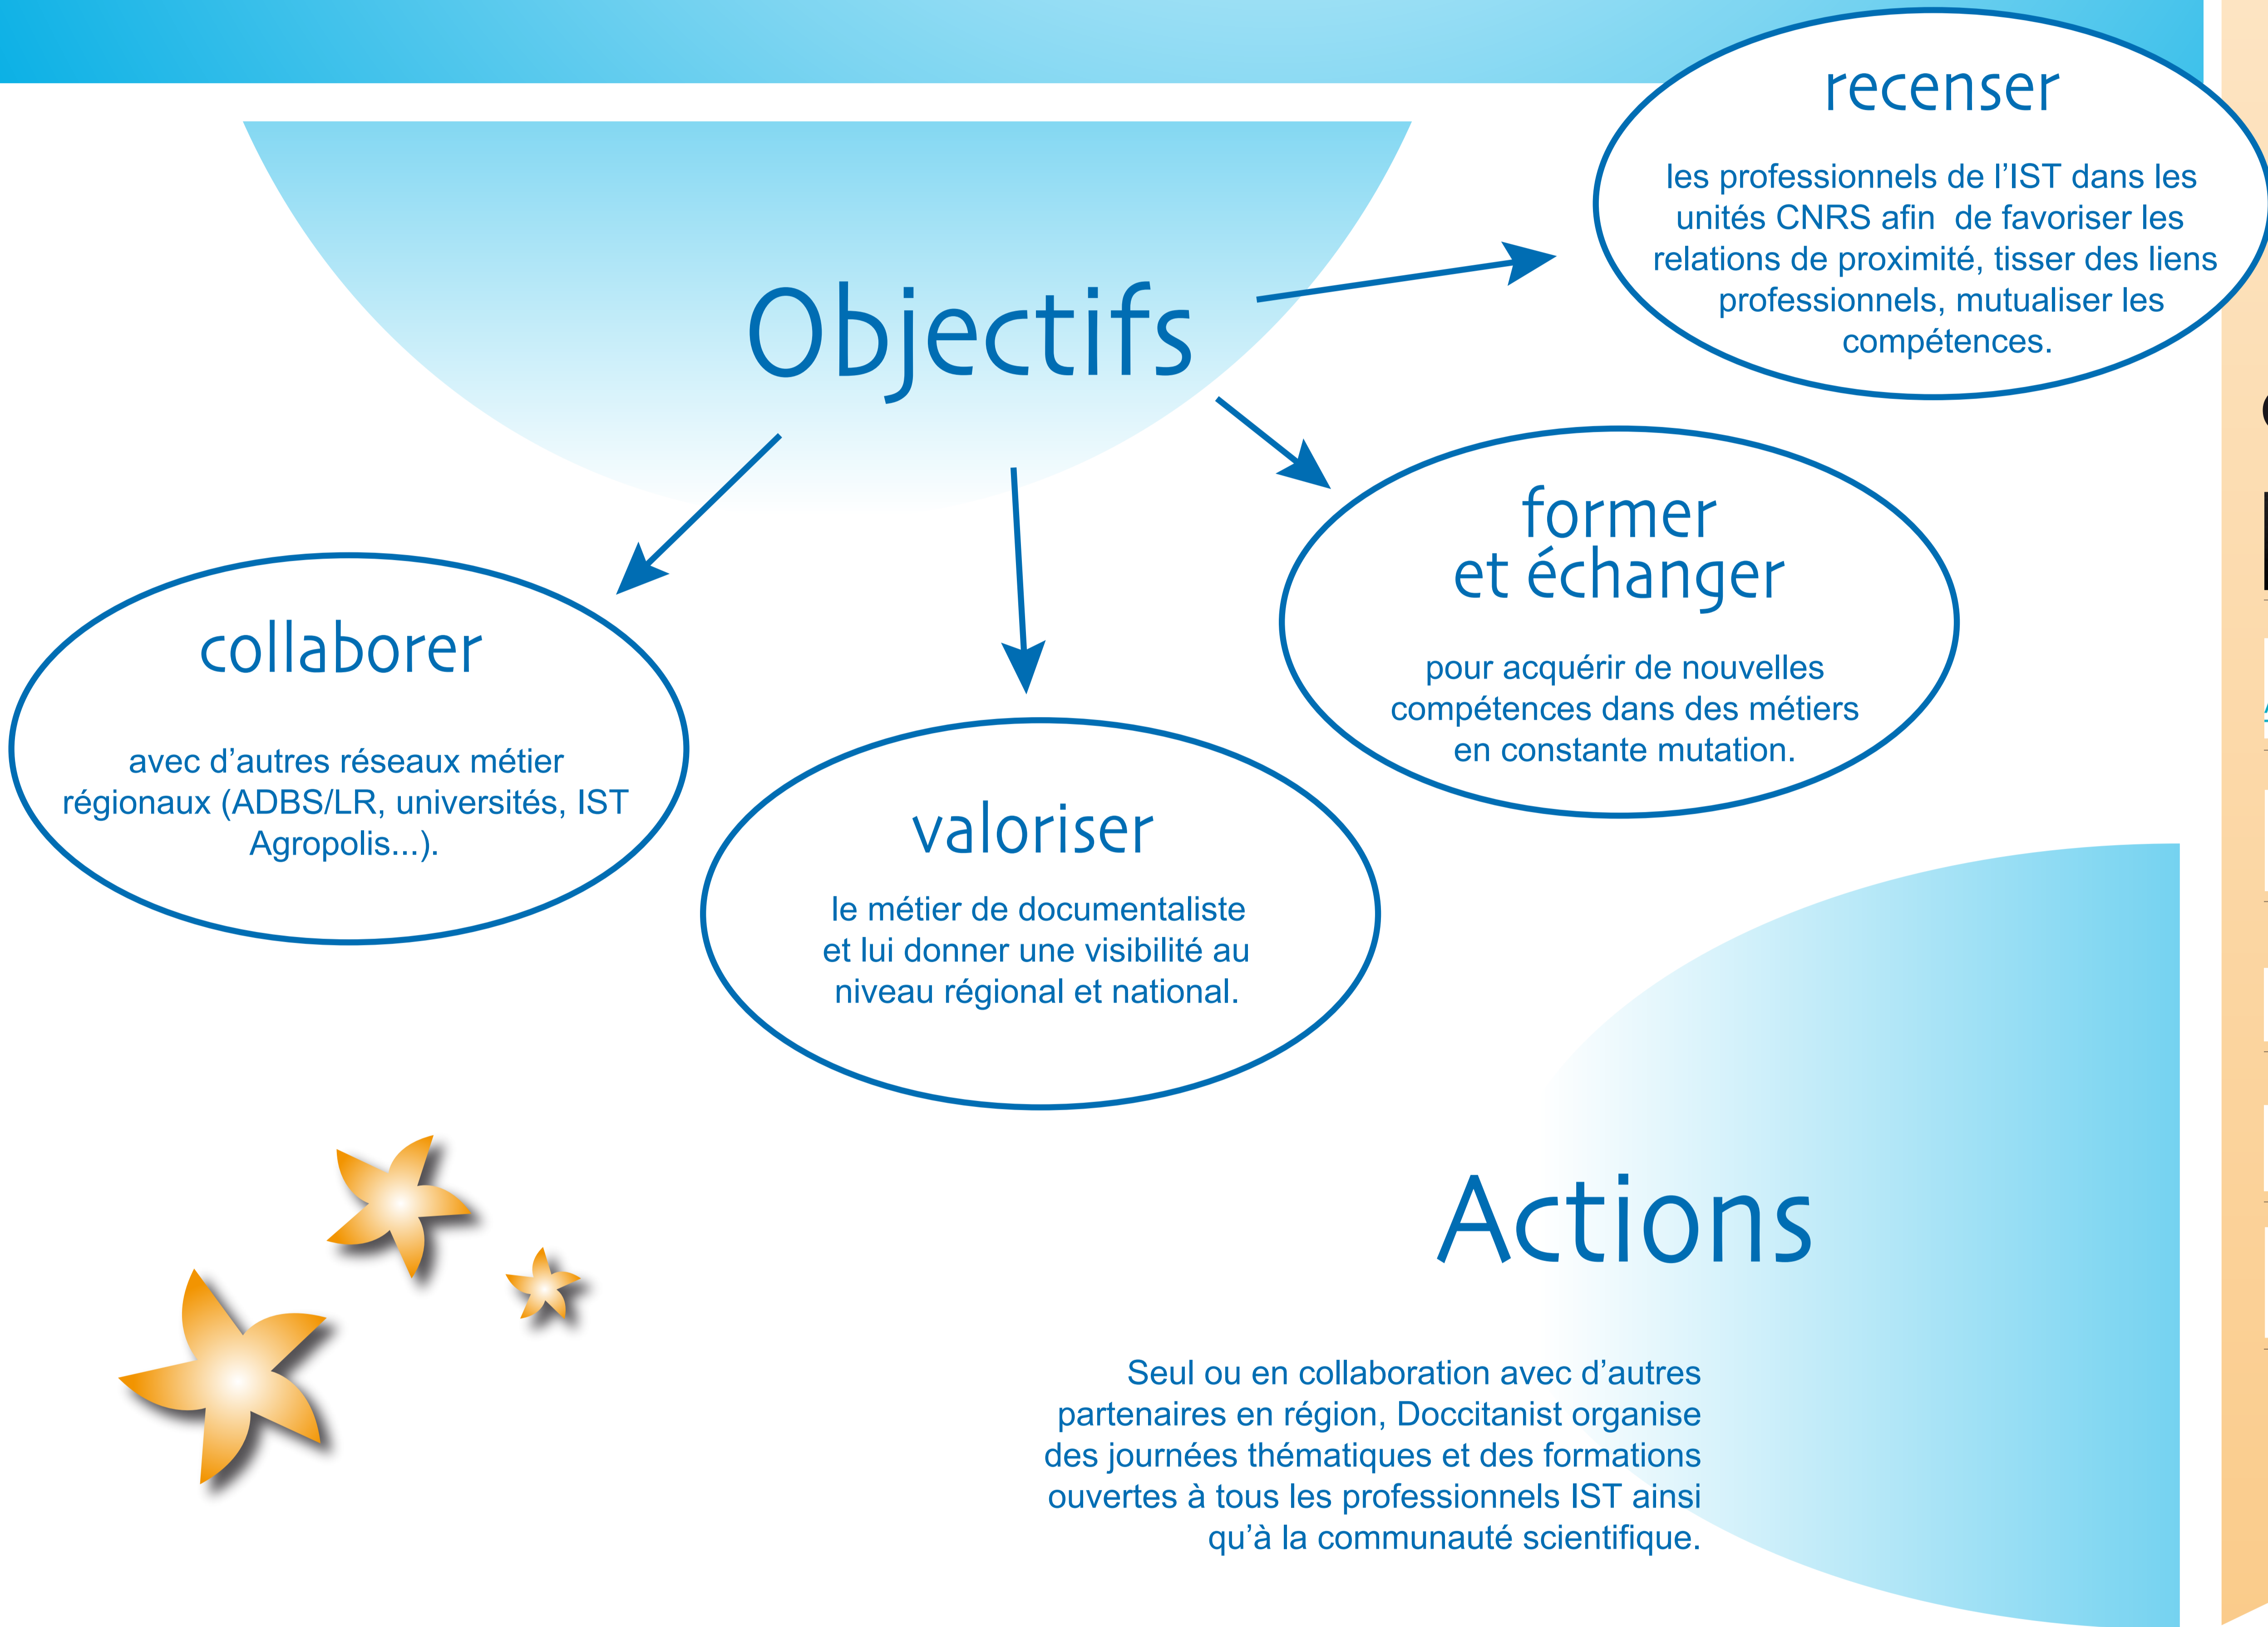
recenser

les professionnels de l’IST dans les unités CNRS afin de favoriser les relations de proximité, tisser des liens professionnels, mutualiser les compétences.

Objectifs

former et échanger

pour acquérir de nouvelles compétences dans des métiers en constante mutation.

collaborer

avec d’autres réseaux métier régionaux (ADBS/LR, universités, IST Agropolis...).

valoriser

le métier de documentaliste et lui donner une visibilité au niveau régional et national.

Actions

Seul ou en collaboration avec d’autres partenaires en région, Doccitanist organise des journées thématiques et des formations ouvertes à tous les professionnels IST ainsi qu’à la communauté scientifique.